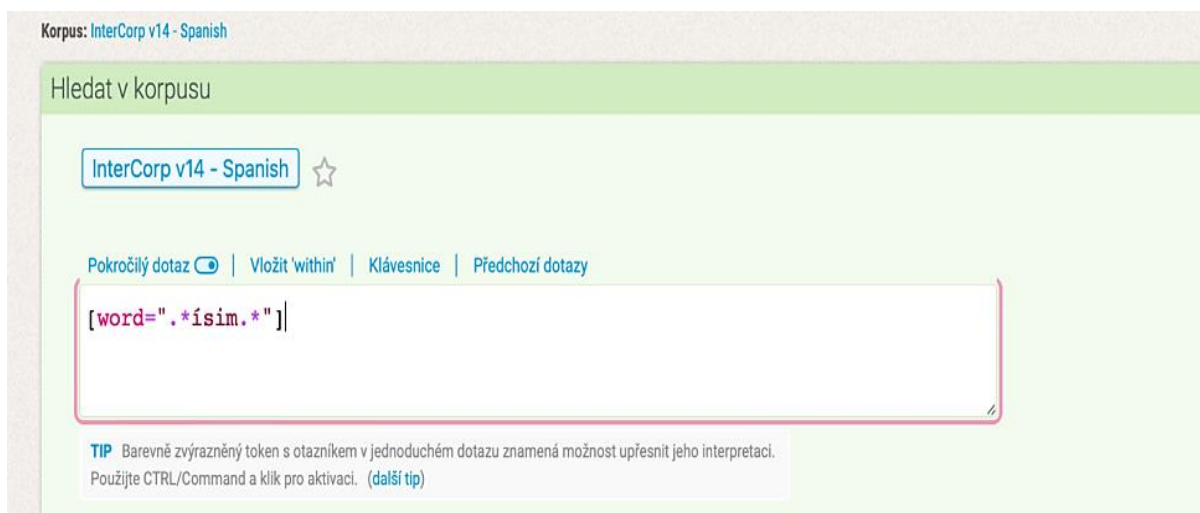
Korpus: InterCorp v14 - Spanish

Hledat v korpusu

InterCorp v14 - Spanish

Pokročilý dotaz | Vložit 'within' | Klávesnice | Předchozí dotazy

[word=".*ísim.*"]

TIP Barevně zvýrazněný token s otazníkem v jednoduchém dotazu znamená možnost upřesnit jeho interpretaci. Použijte CTRL/Command a klik pro aktivaci. (další tip)